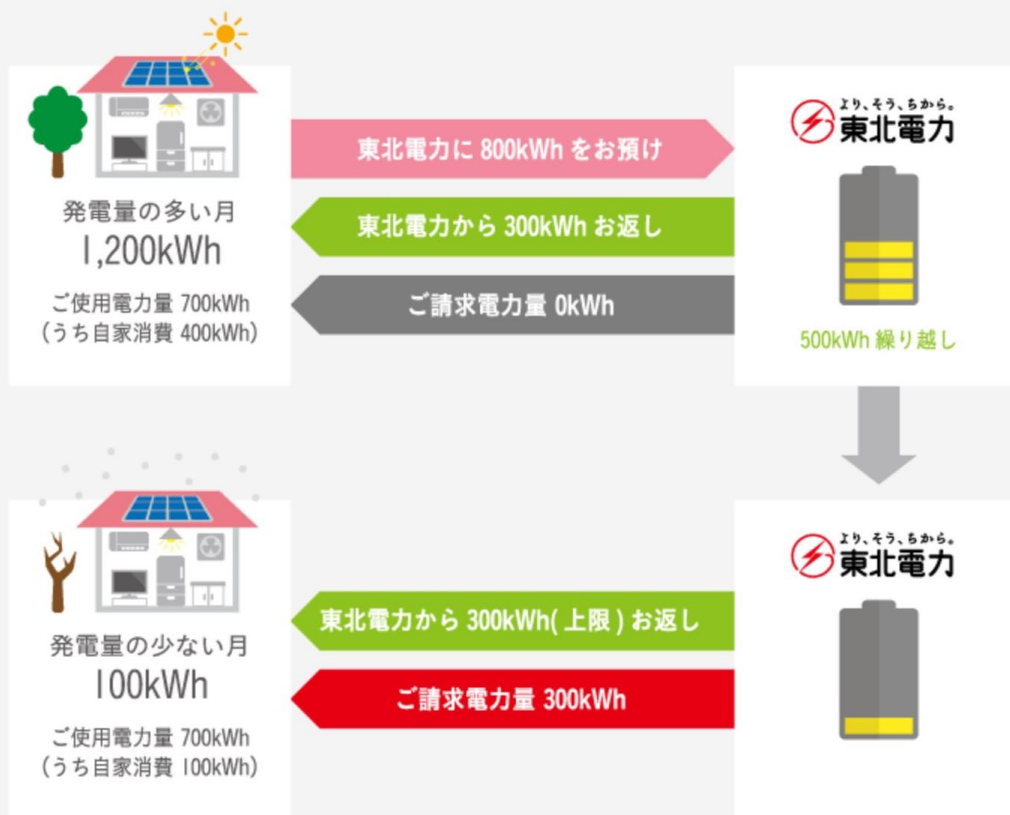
発電量の多い月
1,200kWh
ご使用電力量 700kWh
（うち自家消費 400kWh）

東北電力に 800kWh をお預け

東北電力から 300kWh お返し

ご請求電力量 0kWh

より、そう、ちから。
東北電力

500kWh 繰り越し

発電量の少ない月
100kWh
ご使用電力量 700kWh
（うち自家消費 100kWh）

東北電力から 300kWh( 上限 ) お返し

ご請求電力量 300kWh

より、そう、ちから。
東北電力